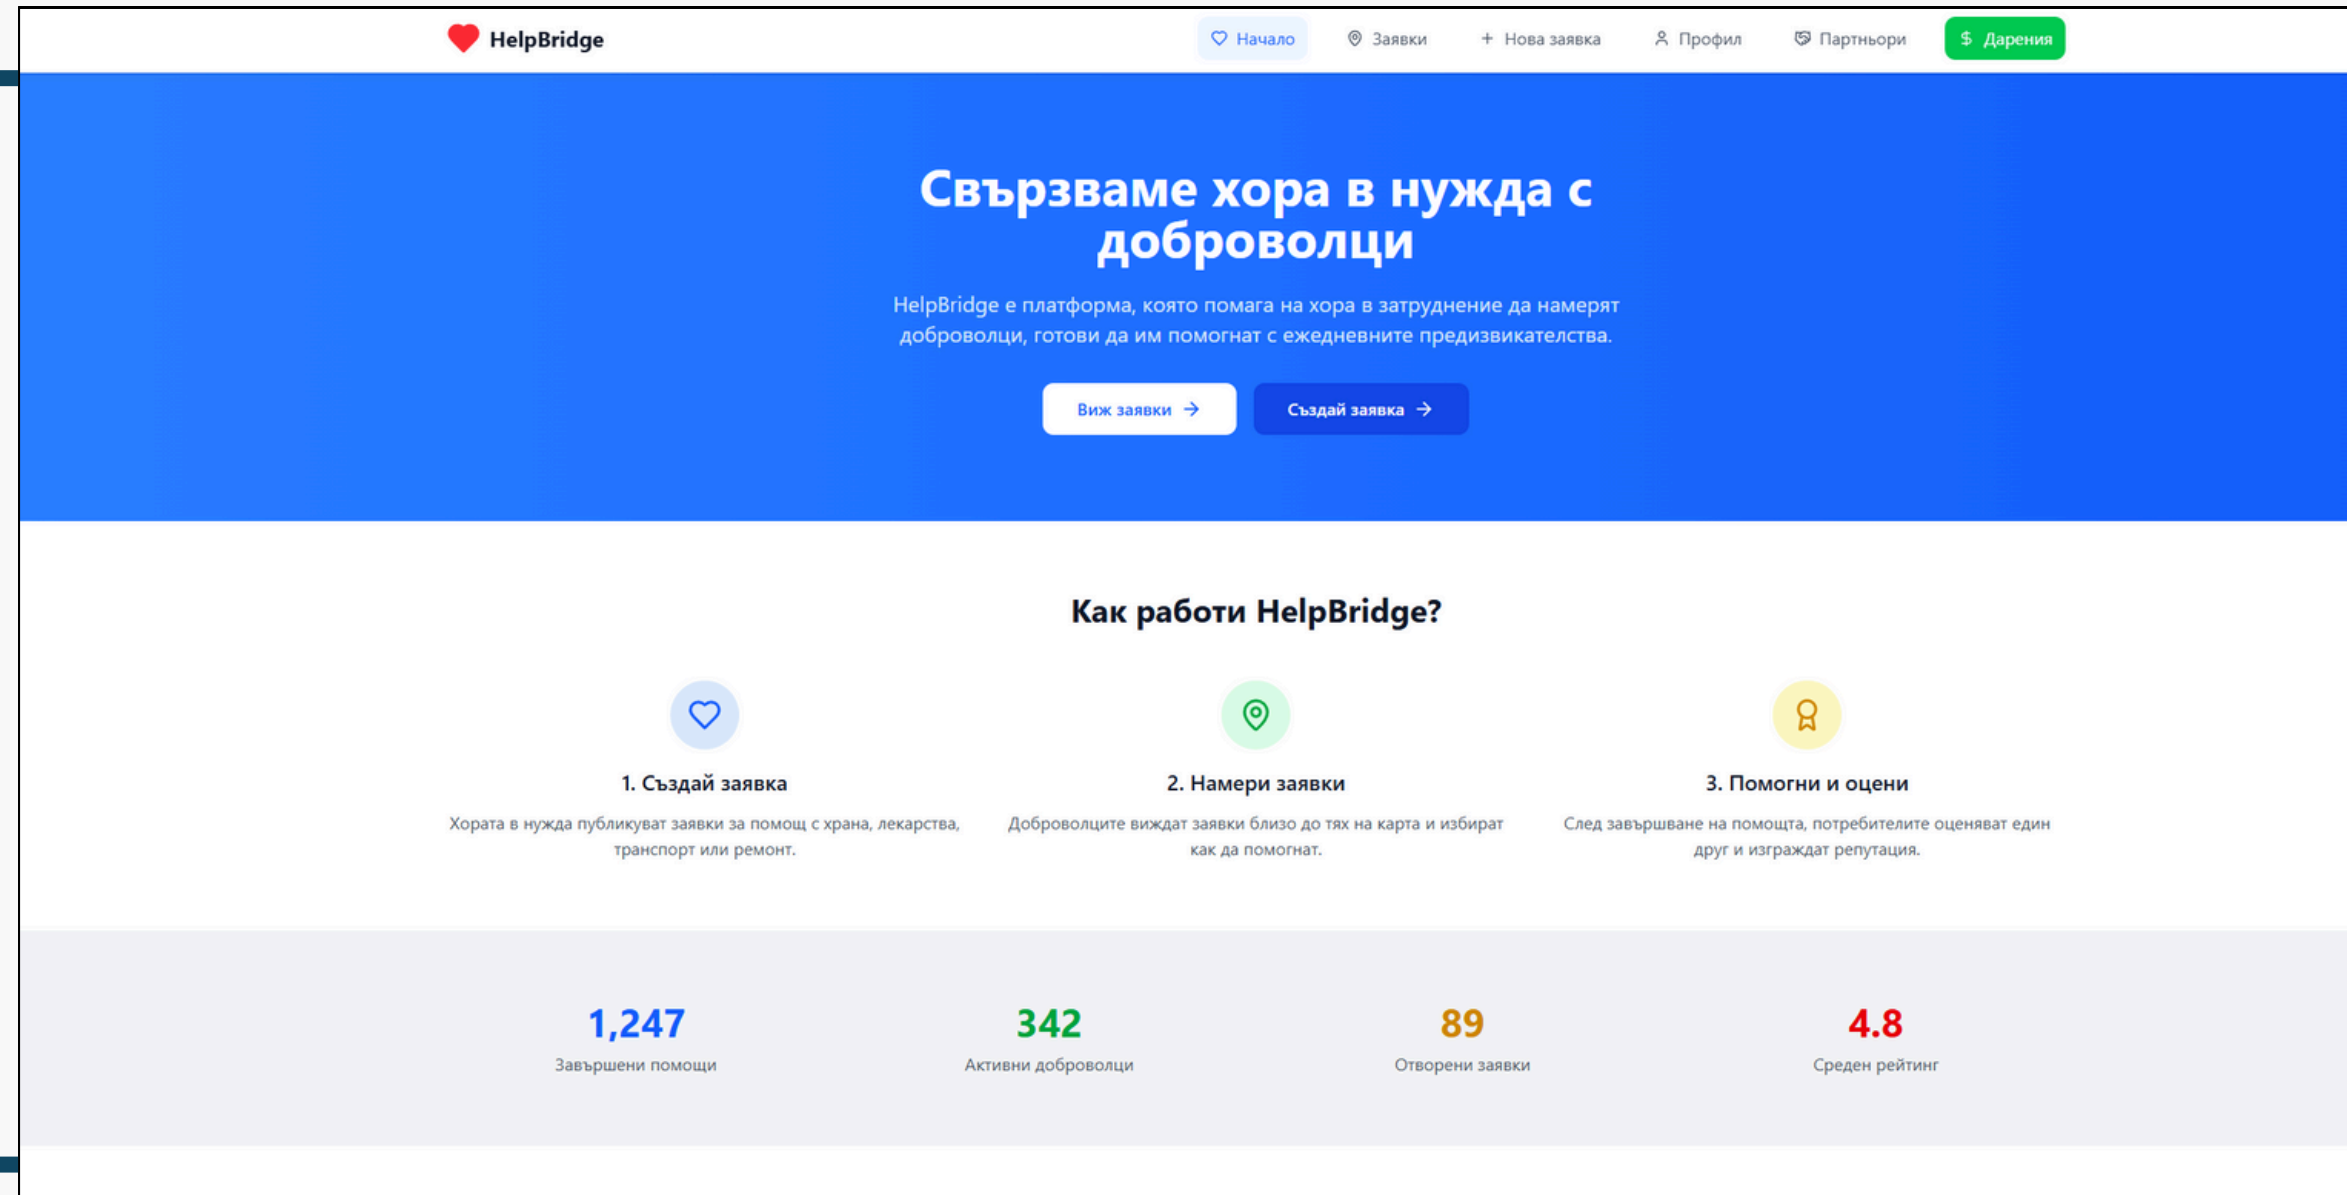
HelpBridge

Начало Заявки + Нова заявка Профил Партньори $ Дарения

Свързваме хора в нужда с доброволци

HelpBridge е платформа, която помага на хора в затруднение да намерят доброволци, готови да им помогнат с ежедневните предизвикателства.

Виж заявки →

Създай заявка →

Как работи HelpBridge?

1. Създай заявка

Хората в нужда публикуват заявки за помощ с храна, лекарства, транспорт или ремонт.

2. Намери заявки

Доброволците виждат заявки близо до тях на карта и избират как да помогнат.

3. Помогни и оцени

След завършване на помощта, потребителите оценяват един друг и изграждат репутация.

1,247
Завършени помощи

342
Активни доброволци

89
Отворени заявки

4.8
Среден рейтинг